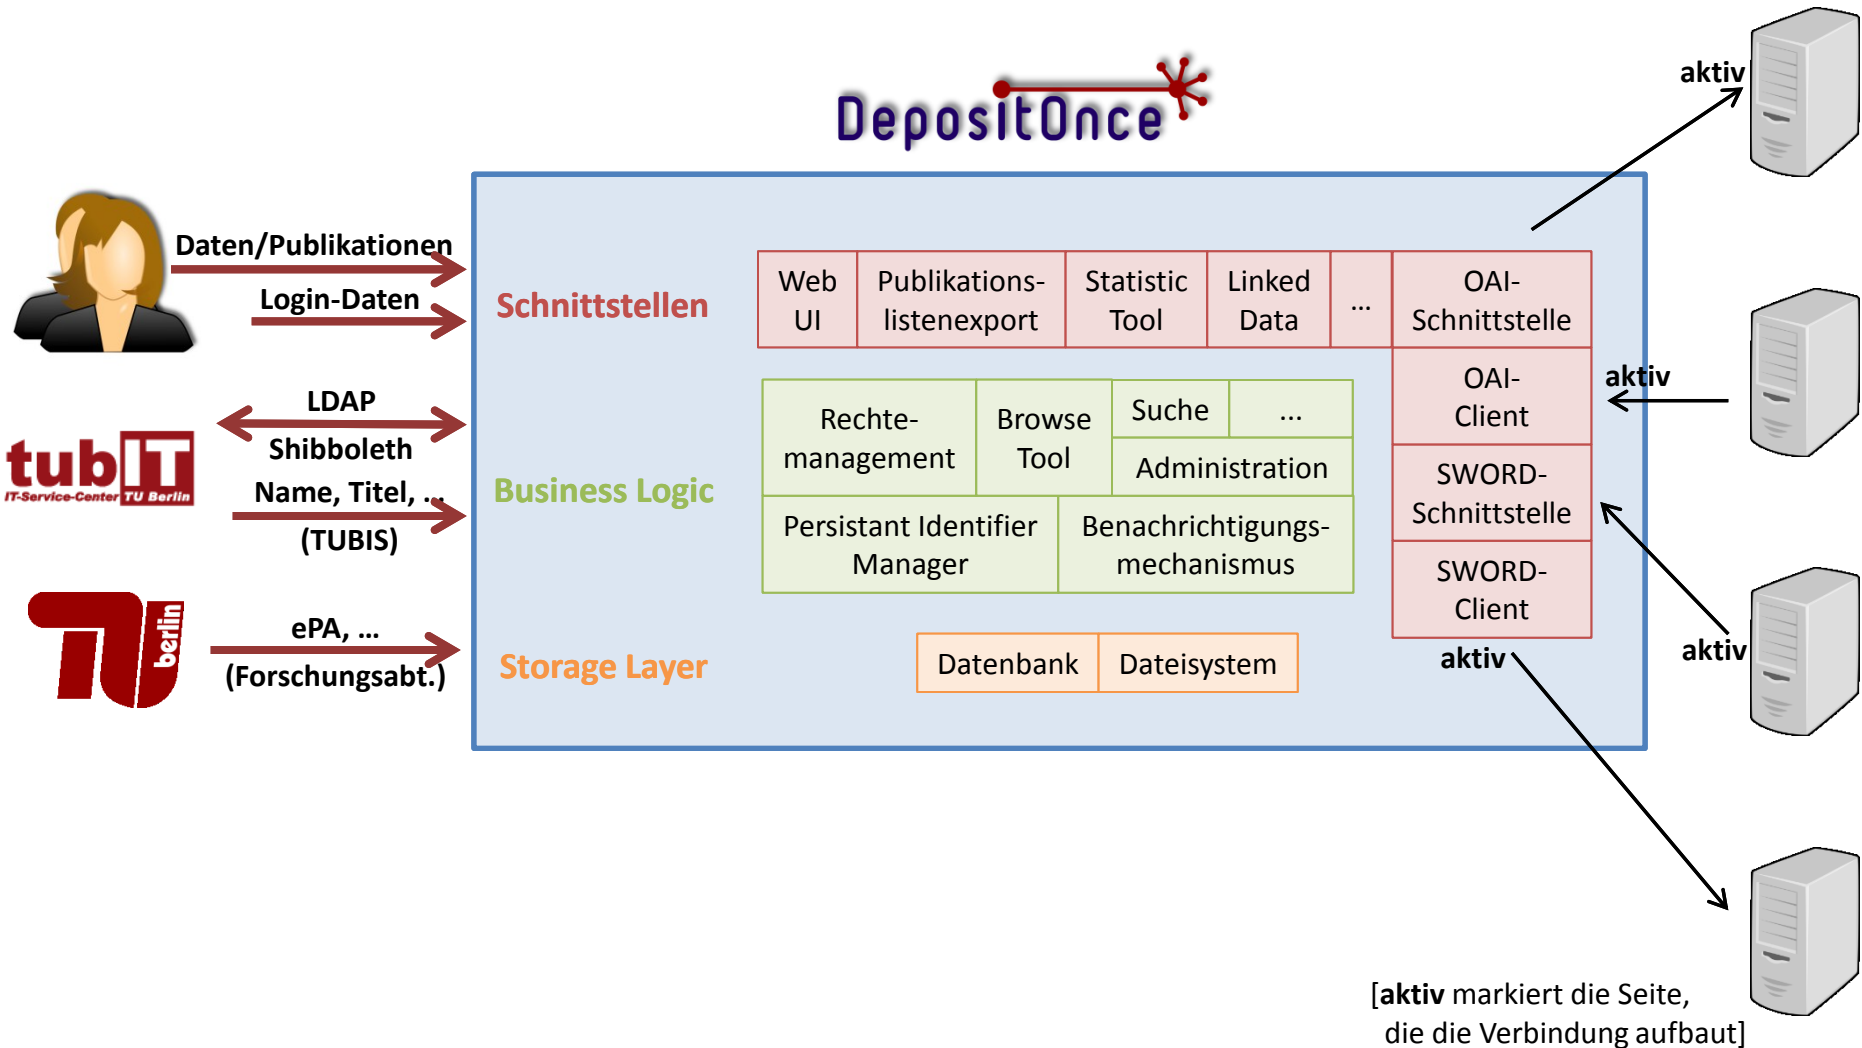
DepositOnce

aktiv

Daten/Publikationen

Login-Daten

Schnittstellen

| Web UI | Publikations-listenexport | Statistic Tool | Linked Data | ... | OAI-Schnittstelle |
|---|---|---|---|---|---|

OAI-Client

aktiv

tubIT
IT-Service-Center TU Berlin

LDAP
Shibboleth
Name, Titel, ...
(TUBIS)

Business Logic

| Rechte-management | Browse Tool | Suche | ... |
|---|---|---|---|
| | | Administration | |

| Persistant Identifier Manager | Benachrichtigungs-mechanismus |
|---|---|

SWORD-Schnittstelle

SWORD-Client

TU berlin

ePA, ...
(Forschungsabt.)

Storage Layer

| Datenbank | Dateisystem |
|---|---|

aktiv

aktiv

[aktiv markiert die Seite, die die Verbindung aufbaut]